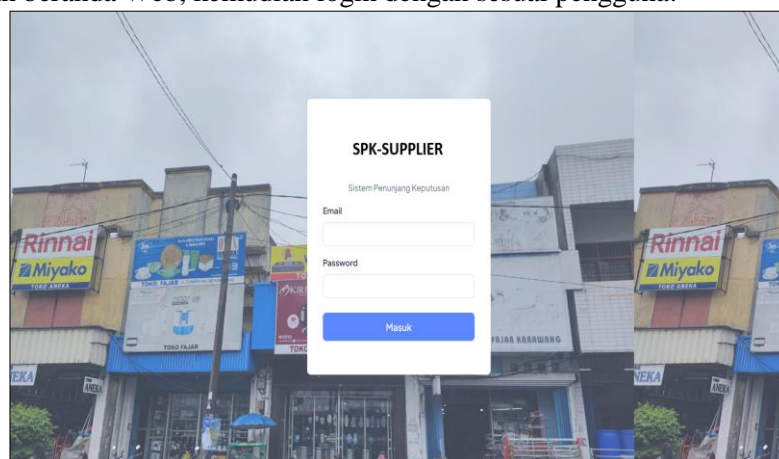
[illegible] beranda Web, kemudian login dengan sebuah pengguna.

SPK-SUPPLIER

Sistem Penunjang Keputusan

Email

Password

Masuk

Rinnai
Miyako
TOKO ANEKA

TOKO FAJAR

TOKO FAJAR

FAJAR KARAWANG

NEKA

ANEKA

Rinnai
Miyako
TOKO ANEKA

NEKA

ANEKA